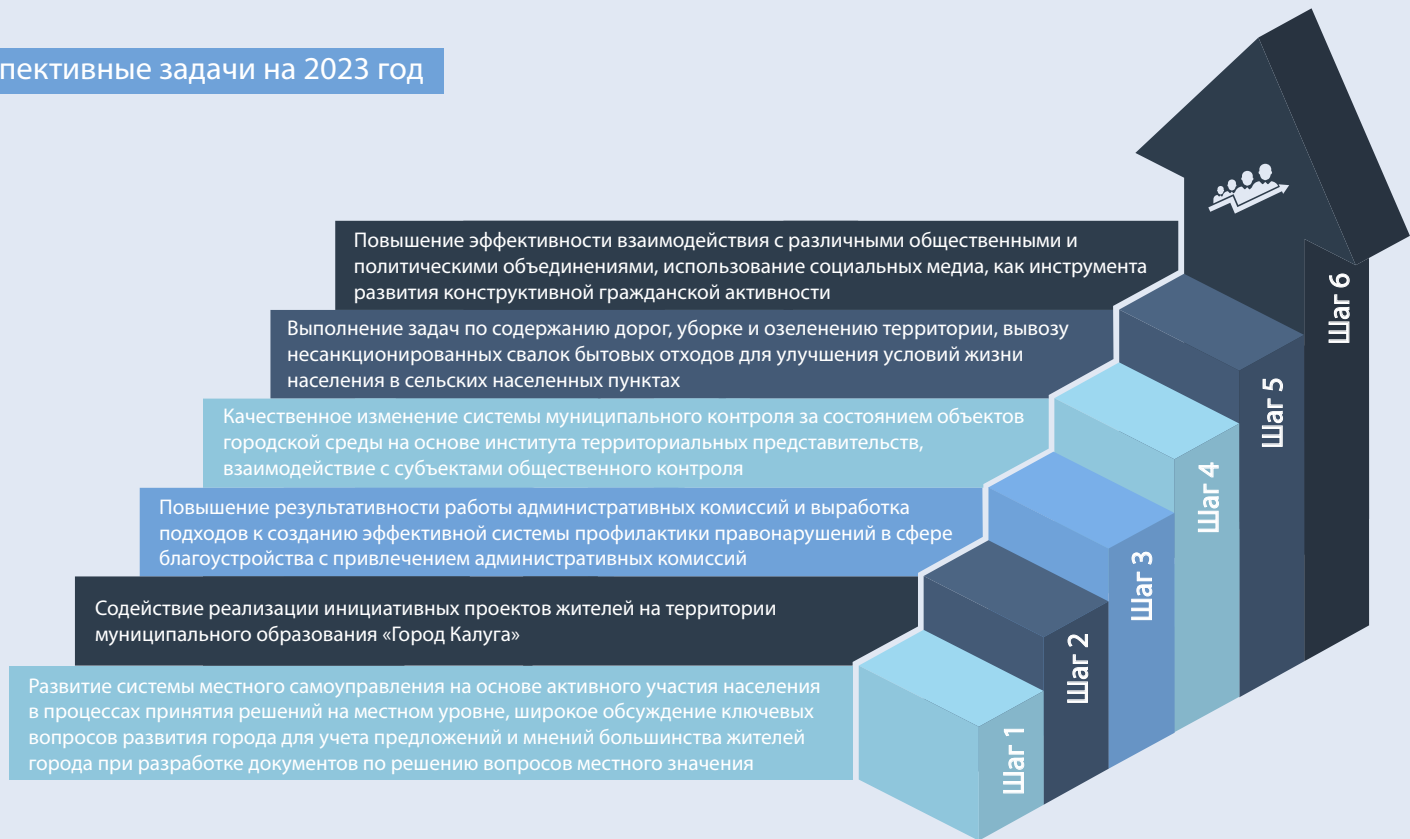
пективные задачи на 2023 год

Повышение эффективности взаимодействия с различными общественными и политическими объединениями, использование социальных медиа, как инструмента развития конструктивной гражданской активности

Выполнение задач по содержанию дорог, уборке и озеленению территории, вывозу несанкционированных свалок бытовых отходов для улучшения условий жизни населения в сельских населенных пунктах

Качественное изменение системы муниципального контроля за состоянием объектов городской среды на основе института территориальных представительств, взаимодействие с субъектами общественного контроля

Повышение результативности работы административных комиссий и выработка подходов к созданию эффективной системы профилактики правонарушений в сфере благоустройства с привлечением административных комиссий

Содействие реализации инициативных проектов жителей на территории муниципального образования «Город Калуга»

Развитие системы местного самоуправления на основе активного участия населения в процессах принятия решений на местном уровне, широкое обсуждение ключевых вопросов развития города для учета предложений и мнений большинства жителей города при разработке документов по решению вопросов местного значения

Шаг 1

Шаг 2

Шаг 3

Шаг 4

Шаг 5

Шаг 6